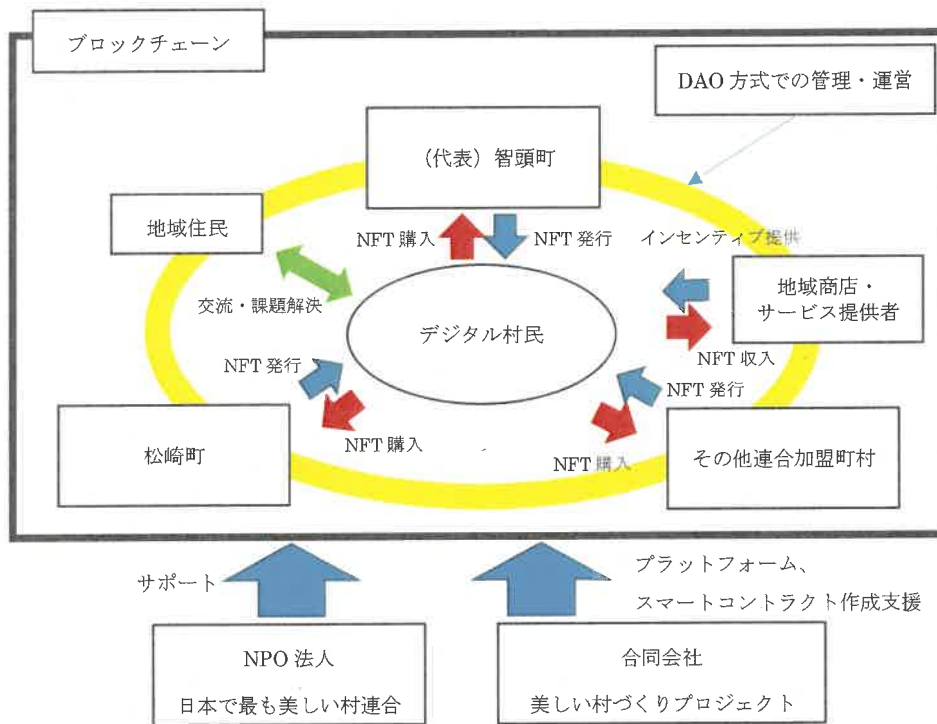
ブロックチェーン

DAO 方式での管理・運営

（代表）智頭町

地域住民

NFT 購入

NFT 発行

インセンティブ提供

地域商店・サービス提供者

交流・課題解決

デジタル村民

NFT 収入

NFT 発行

NFT 発行

NFT 購入

NFT 購入

松崎町

その他連合加盟町村

サポート

プラットフォーム、スマートコントラクト作成支援

NPO 法人
日本で最も美しい村連合

合同会社
美しい村づくりプロジェクト